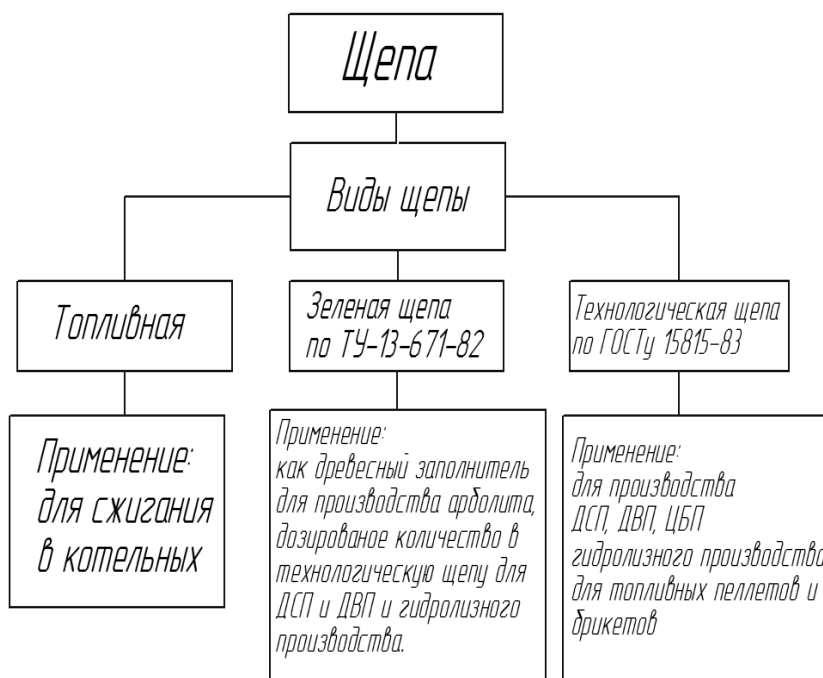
Щепа

Виды щепы

Топливная

Зеленая щепа по ТУ-13-671-82

Технологическая щепа по ГОСТу 15815-83

Применение: для сжигания в котельных

Применение: как древесный заполнитель для производства арболита, дозированое количество в технологическую щепу для ДСП и ДВП и гидролизного производства.

Применение: для производства ДСП, ДВП, ЦБП гидролизного производства для топливных пеллетов и брикетов